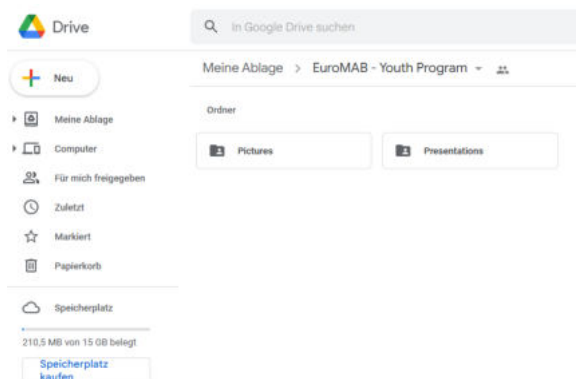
Drive

In Google Drive suchen

Neu

Meine Ablage

Computer

Für mich freigegeben

Zuletzt

Markiert

Papierkorb

Speicherplatz

210,5 MB von 15 GB belegt

Speicherplatz kaufen

Meine Ablage > EuroMAB - Youth Program

Ordner

Pictures

Presentations